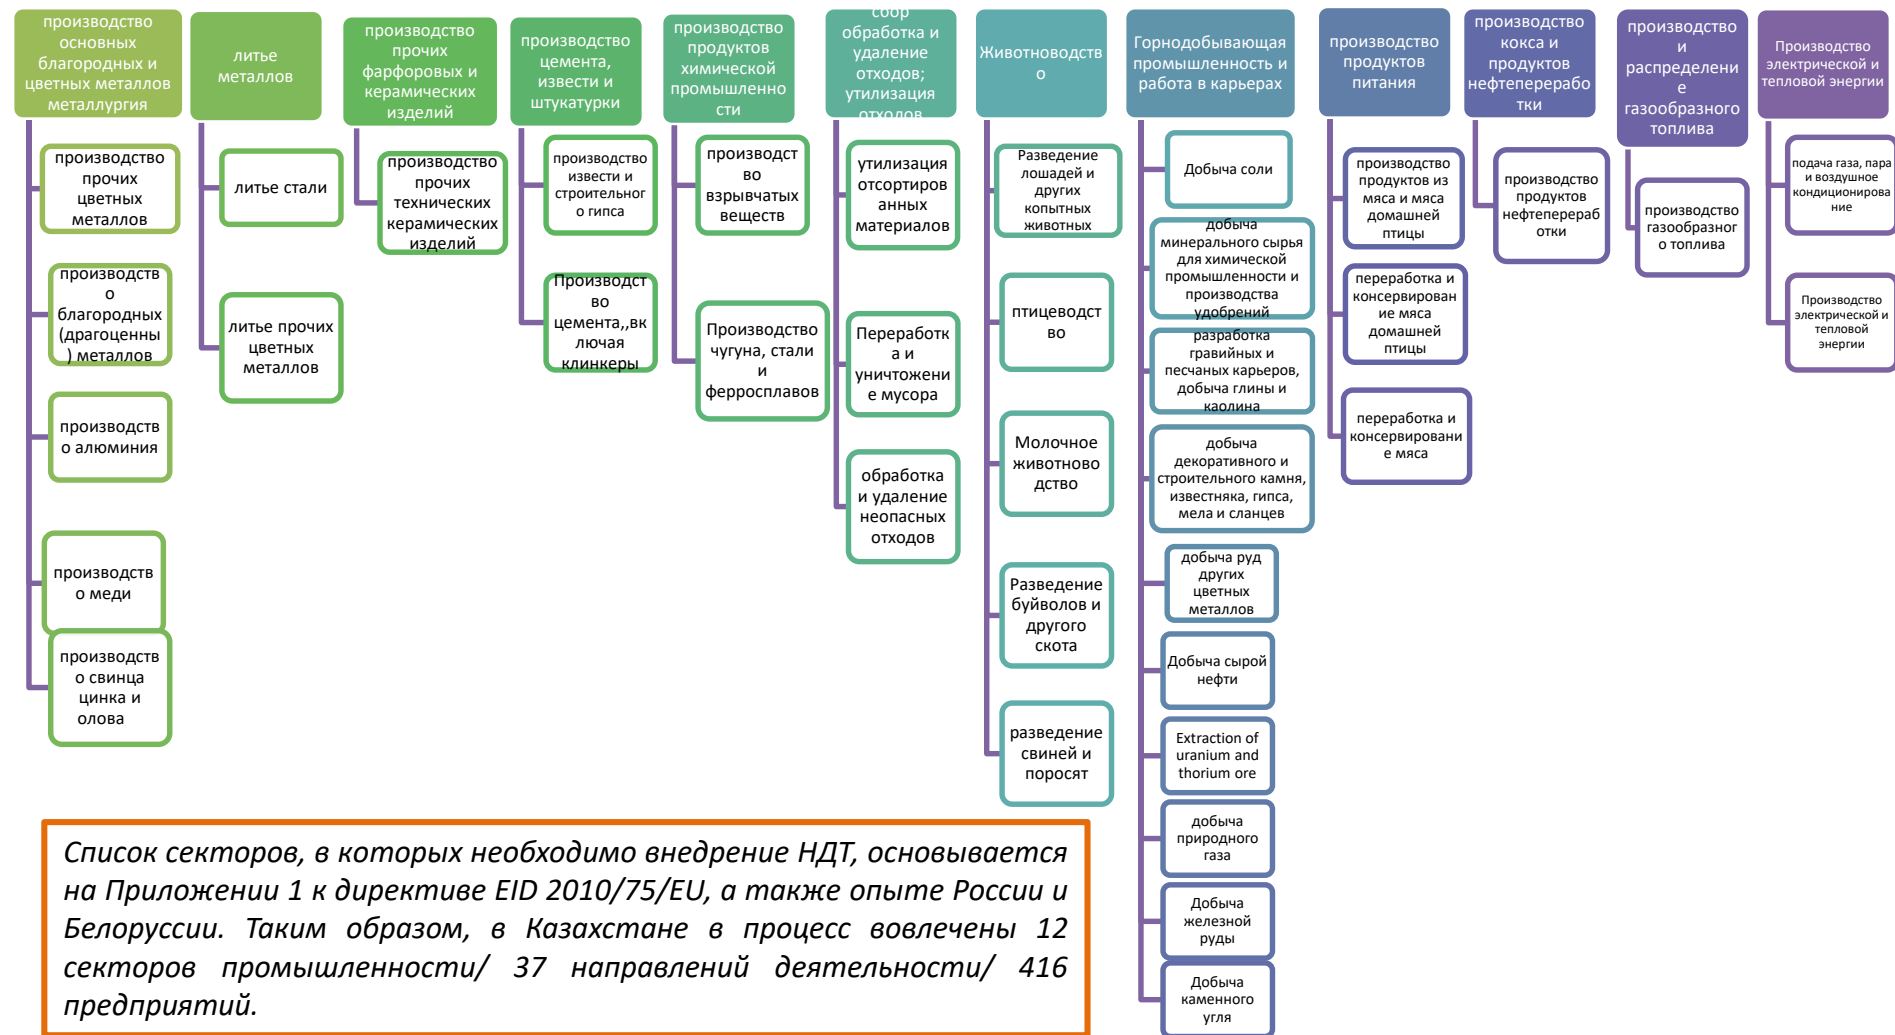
производство основных благородных и цветных металлов металлургия

производство прочих цветных металлов

производство благородных (драгоценных) металлов

производство алюминия

производство меди

производство свинца цинка и олова

литье металлов

литье стали

литье прочих цветных металлов

производство прочих фарфоровых и керамических изделий

производство прочих технических керамических изделий

производство цемента, извести и штукатурки

производство извести и строительного гипса

Производство цемента,,включая клинкеры

производство продуктов химической промышленности

производство взрывчатых веществ

Производство чугуна, стали и ферросплавов

сбор обработка и удаление отходов; утилизация отходов

утилизация отсортированных материалов

Переработка и уничтожение мусора

обработка и удаление неопасных отходов

Животноводство

Разведение лошадей и других копытных животных

птицеводство

Молочное животноводство

Разведение буйволов и другого скота

разведение свиней и поросят

Горнодобывающая промышленность и работа в карьерах

Добыча соли

добыча минерального сырья для химической промышленности и производства удобрений

разработка гравийных и песчаных карьеров, добыча глины и каолина

добыча декоративного и строительного камня, известняка, гипса, мела и сланцев

добыча руд других цветных металлов

Добыча сырой нефти

Extraction of uranium and thorium ore

добыча природного газа

Добыча железной руды

Добыча каменного угля

производство продуктов питания

производство продуктов из мяса и мяса домашней птицы

переработка и консервирование мяса домашней птицы

переработка и консервирование мяса

производство кокса и продуктов нефтепереработки

производство продуктов нефтепереработки

производство и распределение газообразного топлива

производство газообразного топлива

Производство электрической и тепловой энергии

подача газа, пара и воздушное кондиционирование

Производство электрической и тепловой энергии

Список секторов, в которых необходимо внедрение НДТ, основывается на Приложении 1 к директиве EID 2010/75/EU, а также опыте России и Белоруссии. Таким образом, в Казахстане в процесс вовлечены 12 секторов промышленности/ 37 направлений деятельности/ 416 предприятий.